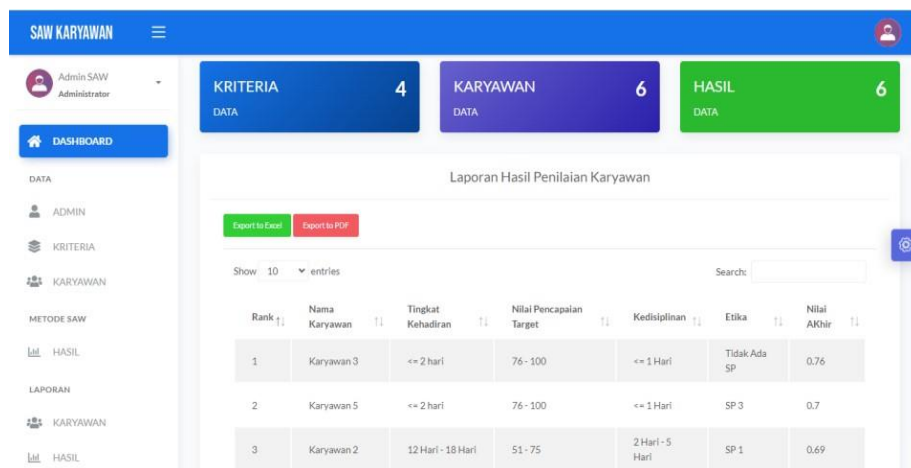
SAW KARYAWAN

Admin SAW
Administrator

DASHBOARD

DATA

ADMIN

KRITERIA

KARYAWAN

METODE SAW

HASIL

LAPORAN

KARYAWAN

HASIL

KRITERIA 4
DATA

KARYAWAN 6
DATA

HASIL 6
DATA

Laporan Hasil Penilaian Karyawan

Export to Excel Export to PDF

Show 10 entries

Search:

| Rank | Nama Karyawan | Tingkat Kehadiran | Nilai Pencapaian Target | Kedisiplinan | Etika | Nilai AKhir |
|---|---|---|---|---|---|---|
| 1 | Karyawan 3 | <= 2 hari | 76 - 100 | <= 1 Hari | Tidak Ada SP | 0.76 |
| 2 | Karyawan 5 | <= 2 hari | 76 - 100 | <= 1 Hari | SP 3 | 0.7 |
| 3 | Karyawan 2 | 12 Hari - 18 Hari | 51 - 75 | 2 Hari - 5 Hari | SP 1 | 0.69 |